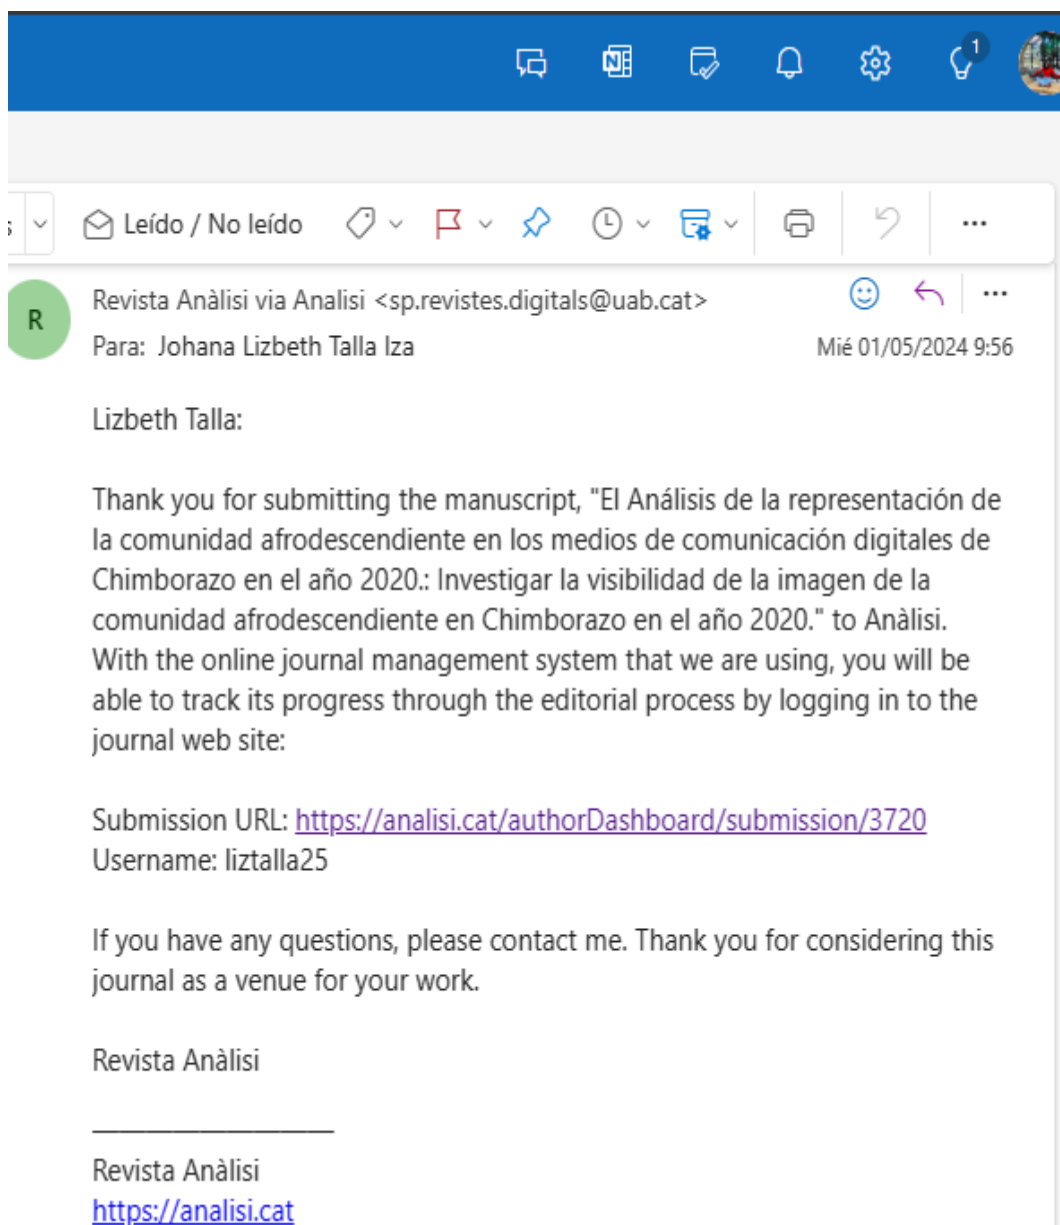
1

Leído / No leído

R

Revista Anàlisi via Analisi <sp.revistes.digitals@uab.cat>
Para: Johana Lizbeth Talla Iza
Mié 01/05/2024 9:56

Lizbeth Talla:

Thank you for submitting the manuscript, "El Análisis de la representación de la comunidad afrodescendiente en los medios de comunicación digitales de Chimborazo en el año 2020.: Investigar la visibilidad de la imagen de la comunidad afrodescendiente en Chimborazo en el año 2020." to Anàlisi. With the online journal management system that we are using, you will be able to track its progress through the editorial process by logging in to the journal web site:

Submission URL: https://analisi.cat/authorDashboard/submission/3720
Username: liztalla25

If you have any questions, please contact me. Thank you for considering this journal as a venue for your work.

Revista Anàlisi

________________

Revista Anàlisi
https://analisi.cat